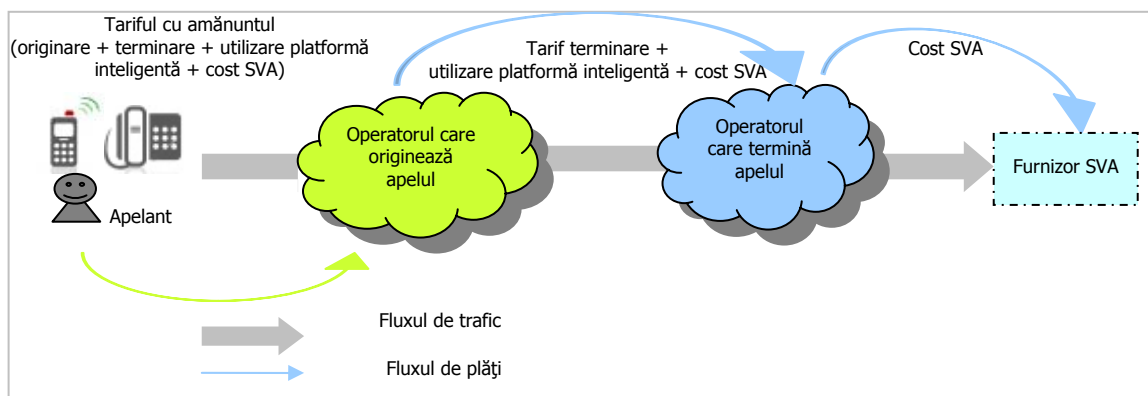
Tariful cu amănuntul
(originare + terminare + utilizare platformă inteligentă + cost SVA)

Tarif terminare +
utilizare platformă inteligentă + cost SVA

Cost SVA

Apelant

Operatorul care originează apelul

Operatorul care termină apelul

Furnizor SVA

Fluxul de trafic

Fluxul de plăţi